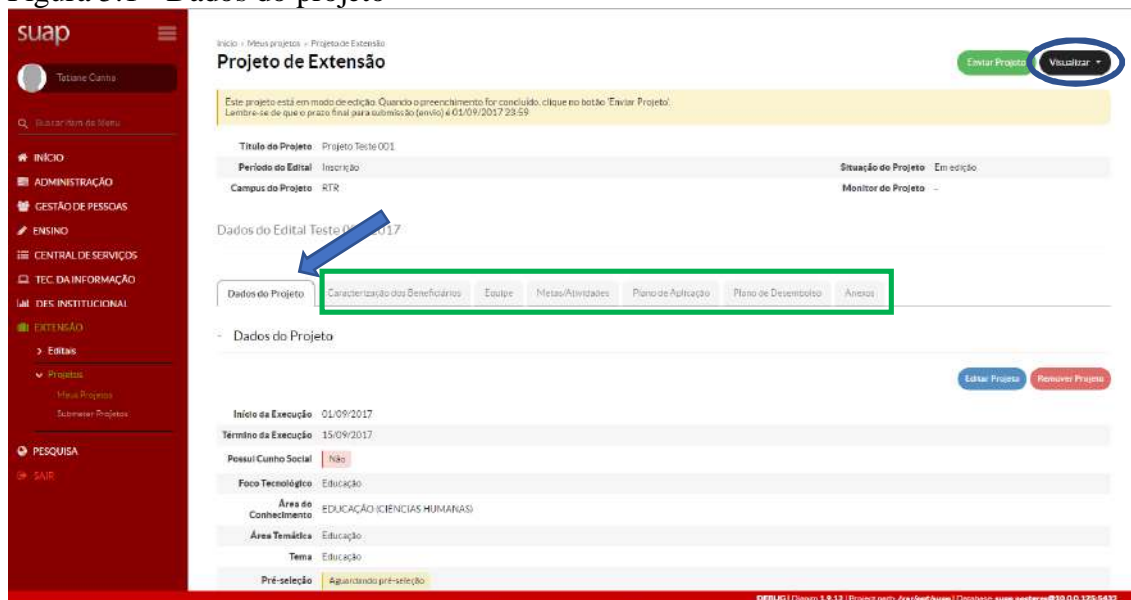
Figura 5.1 - Dados do projeto

suap

Tatiane Cunha

Buscar item de Menu

INÍCIO
ADMINISTRAÇÃO
GESTÃO DE PESSOAS
ENSINO
CENTRAL DE SERVIÇOS
TEC. DA INFORMAÇÃO
DES. INSTITUCIONAL
EXTENSÃO
> Editais
Projetos
Meus Projetos
Submeter Projetos
PESQUISA
SAIR

Início › Meus projetos › Projeto de Extensão

Projeto de Extensão

Enviar Projeto Visualizar

Este projeto está em modo de edição. Quando o preenchimento for concluído, clique no botão 'Enviar Projeto'.
Lembre-se de que o prazo final para submissão (envio) é 01/09/2017 23:59

Título do Projeto Projeto Teste 001
Período do Edital Inscrição
Campus do Projeto RTR
Situação do Projeto Em edição
Monitor do Projeto -

Dados do Edital Teste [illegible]2017

Dados do Projeto | Caracterização dos Beneficiários | Equipe | Metas/Atividades | Plano de Aplicação | Plano de Desembolso | Anexos

Dados do Projeto

Editar Projeto Remover Projeto

Início da Execução 01/09/2017
Término da Execução 15/09/2017
Possui Cunho Social Não
Foco Tecnológico Educação
Área do Conhecimento EDUCAÇÃO (CIÊNCIAS HUMANAS)
Área Temática Educação
Tema Educação
Pré-seleção Aguardando pré-seleção

DEBUG | Django 1.9.12 | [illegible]